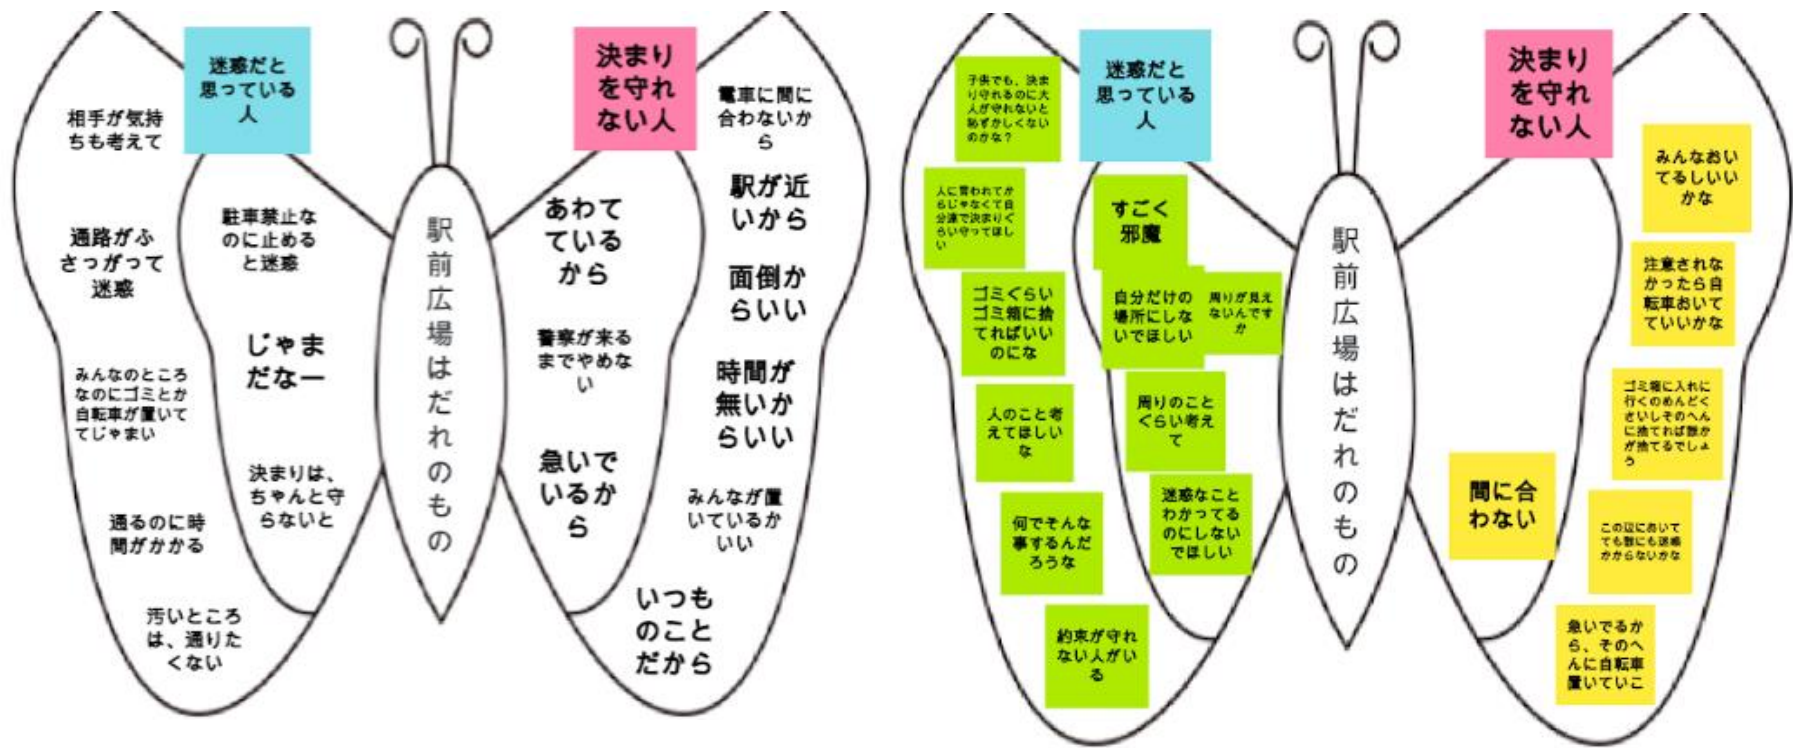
迷惑だと思っている人

決まりを守れない人

駅前広場はだれのもの

相手が気持ちも考えて

駐車禁止なのに止めると迷惑

通路がふさがって迷惑

じゃまだなー

みんなのところなのにゴミとか自転車が置いててじゃまい

決まりは、ちゃんと守らないと

通るのに時間がかかる

汚いところは、通りたくない

電車に間に合わないから

あわてているから

駅が近いから

面倒からいい

警察が来るまでやめない

時間が無いからいい

急いでいるから

みんなが置いているかいい

いつものことだから

迷惑だと思っている人

決まりを守れない人

駅前広場はだれのもの

子供でも、決まり守れるのに大人が守れないと恥ずかしくないのかな？

人に言われてからじゃなくて自分達で決まりぐらい守ってほしい

すごく邪魔

ゴミくらいゴミ箱に捨てればいいのにな

自分だけの場所にしないでほしい

周りが見えないんですか

人のこと考えてほしいな

周りのことくらい考えて

何でそんな事するんだろうな

迷惑なことわかってるのにしないでほしい

約束が守れない人がいる

みんなおいてるしいいかな

注意されなかったら自転車おいていいかな

ゴミ箱に入れに行くのめんどくさいしそのへんに捨てれば誰かが捨てるでしょう

間に合わない

この辺においても誰にも迷惑かからないかな

急いでるから、そのへんに自転車置いていこ